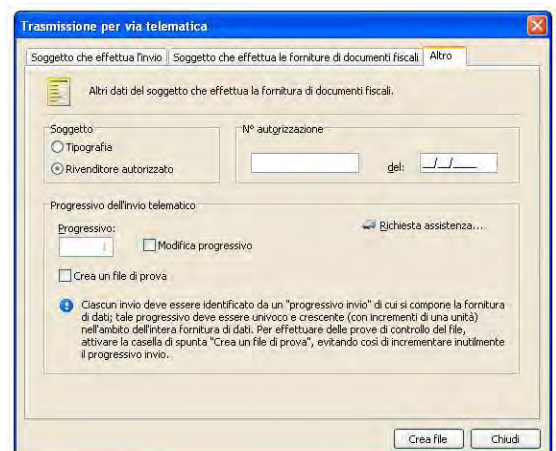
Trasmissione per via telematica

Soggetto che effettua l'invio | Soggetto che effettua le forniture di documenti fiscali | Altro

Altri dati del soggetto che effettua la fornitura di documenti fiscali.

Soggetto
Tipografia
Rivenditore autorizzato

N° autorizzazione
del: __/__/____

Progressivo dell'invio telematico
Progressivo:
1
Modifica progressivo
Richiesta assistenza...
Crea un file di prova

Ciascun invio deve essere identificato da un "progressivo invio" di cui si compone la fornitura di dati; tale progressivo deve essere univoco e crescente (con incrementi di una unità) nell'ambito dell'intera fornitura di dati. Per effettuare delle prove di controllo del file, attivare la casella di spunta "Crea un file di prova", evitando così di incrementare inutilmente il progressivo invio.

Crea file
Chiudi